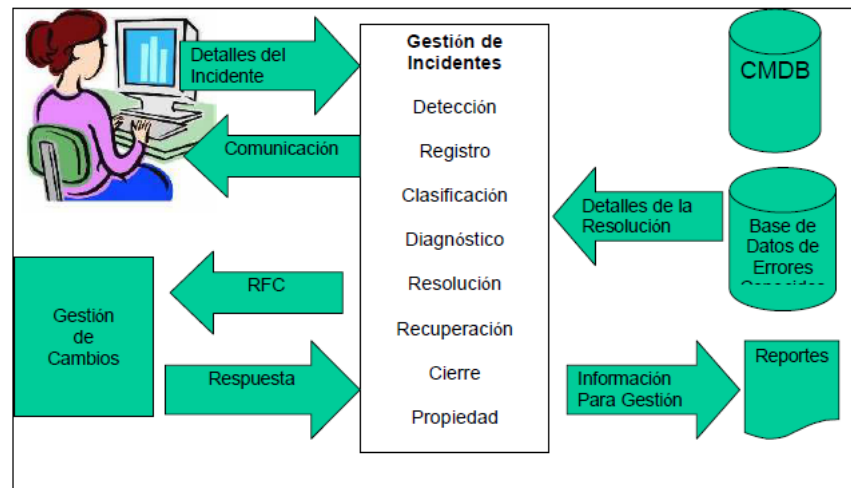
Detalles del Incidente

Comunicación

Gestión de Incidentes

Detección

Registro

Clasificación

Diagnóstico

Resolución

Recuperación

Cierre

Propiedad

CMDB

Detalles de la Resolución

Base de Datos de Errores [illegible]

Gestión de Cambios

RFC

Respuesta

Información Para Gestión

Reportes